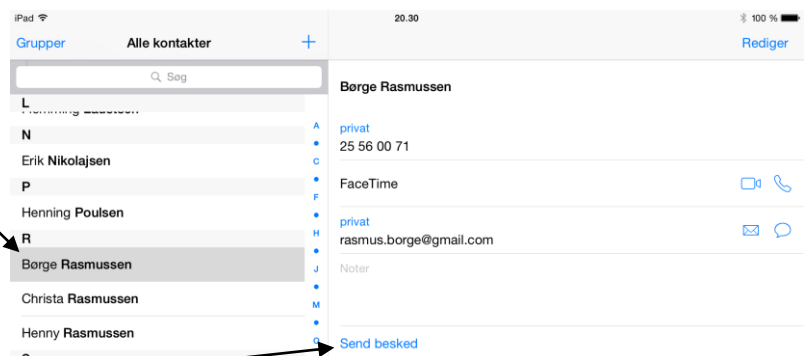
iPad
20.30
100 %

Grupper
Alle kontakter
+
Søg
L
N
Erik Nikolajsen
P
Henning Poulsen
R
Børge Rasmussen
Christa Rasmussen
Henny Rasmussen

A
C
F
H
J
M
Q

Rediger
Børge Rasmussen
privat
25 56 00 71
FaceTime
privat
rasmus.borge@gmail.com
Noter
Send besked